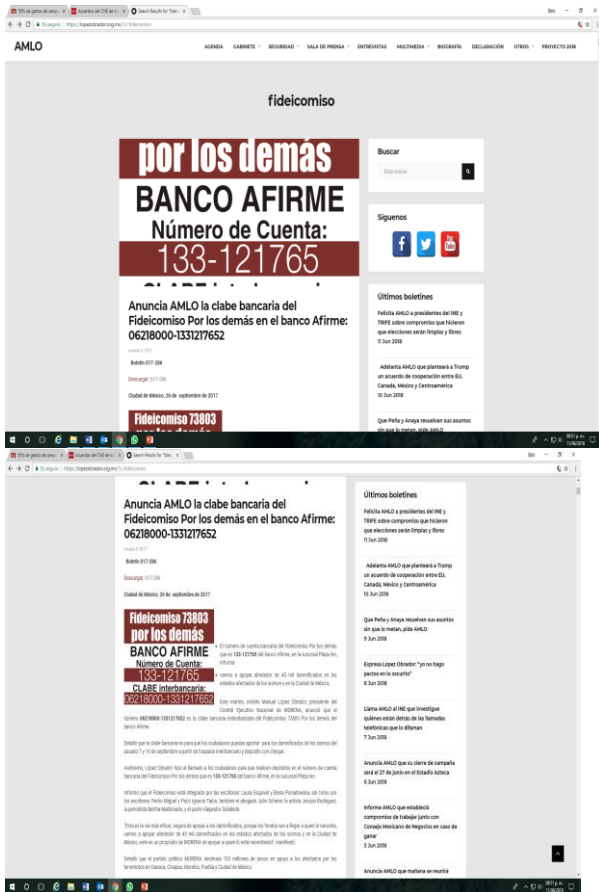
50% de gastos de campa | Acuerdo del CNE de mi | Search Results for "fidei

Es seguro | https://lopezobrador.org.mx/?s=fideicomiso

AMLO

AGENDA GABINETE SEGURIDAD SALA DE PRENSA ENTREVISTAS MULTIMEDIA BIOGRAFÍA DECLARACIÓN OTROS PROYECTO 2018

fideicomiso

por los demás
BANCO AFIRME
Número de Cuenta:
133-121765

Anuncia AMLO la clabe bancaria del Fideicomiso Por los demás en el banco Afirme: 06218000-1331217652

Boletín 017-286

Descargar: 017-286

Ciudad de México, 26 de septiembre de 2017

Fideicomiso 73803

Buscar

fideicomiso

Síguenos

Últimos boletines

Felicita AMLO a presidentes del INE y TRIFE sobre compromiso que hicieron que elecciones serán limpias y libres
11 Jun 2018

Adelanta AMLO que planteará a Trump un acuerdo de cooperación entre EU, Canadá, México y Centroamérica
10 Jun 2018

Que Peña y Anaya resuelvan sus asuntos sin que lo metan, pide AMLO

50% de gastos de campa | Acuerdo del CNE de mi | Search Results for "fidei

Es seguro | https://lopezobrador.org.mx/?s=fideicomiso

Anuncia AMLO la clabe bancaria del Fideicomiso Por los demás en el banco Afirme: 06218000-1331217652

Boletín 017-286

Descargar: 017-286

Ciudad de México, 26 de septiembre de 2017

Fideicomiso 73803
por los demás
BANCO AFIRME
Número de Cuenta:
133-121765
CLABE interbancaria:
062180001331217652

• El número de cuenta bancaria del Fideicomiso Por los demás es 133-121765 del banco Afirme, en la sucursal Plaza Inn, informa

• Vamos a apoyar alrededor de 45 mil damnificados en los estados afectados de los sismos y en la Ciudad de México,

Este martes, Andrés Manuel López Obrador, presidente del Comité Ejecutivo Nacional de MORENA, anunció que el número 062180001331217652 es la clabe bancaria estandarizada del Fideicomiso 73803 Por los demás del banco Afirme.

Detalló que la clabe bancaria es para que los ciudadanos puedan aportar para los damnificados de los sismos del pasado 7 y 19 de septiembre a partir de traspasos interbancarios y depósito con cheques.

Asimismo, López Obrador hizo el llamado a los ciudadanos para que realicen depósitos en el número de cuenta bancaria del Fideicomiso Por los demás que es 133-121765 del banco Afirme, en la sucursal Plaza Inn.

Informó que el Fideicomiso está integrado por las escritoras: Laura Esquivel y Elena Poniatowska, así como por los escritores: Pedro Miguel y Paco Ignacio Taibo; también el abogado Julio Scherer, la artista Jesusa Rodríguez, la periodista Bertha Maldonado, y el padre Alejandro Solalinde.

"Esta es la vía más eficaz, segura de apoyar a los damnificados, porque los fondos van a llegar a quien lo necesita, vamos a apoyar alrededor de 45 mil damnificados en los estados afectados de los sismos y en la Ciudad de México, este es un propósito de MORENA de apoyar a quien lo está necesitando", manifestó.

Detalló que el partido político MORENA destinará 103 millones de pesos en apoyo a los afectados por los terremotos en Oaxaca, Chiapas, Morelos, Puebla y Ciudad de México.

Últimos boletines

Felicita AMLO a presidentes del INE y TRIFE sobre compromiso que hicieron que elecciones serán limpias y libres
11 Jun 2018

Adelanta AMLO que planteará a Trump un acuerdo de cooperación entre EU, Canadá, México y Centroamérica
10 Jun 2018

Que Peña y Anaya resuelvan sus asuntos sin que lo metan, pide AMLO
9 Jun 2018

Expresa López Obrador: "yo no hago pactos en lo oscurito"
8 Jun 2018

Llama AMLO al INE que investigue quiénes están detrás de las llamadas telefónicas que lo difaman
7 Jun 2018

Anuncia AMLO que su cierre de campaña será el 27 de junio en el Estadio Azteca
6 Jun 2018

Informa AMLO que estableció compromiso de trabajar junto con Consejo Mexicano de Negocios en caso de ganar
5 Jun 2018

Anuncia AMLO que mañana se reunirá